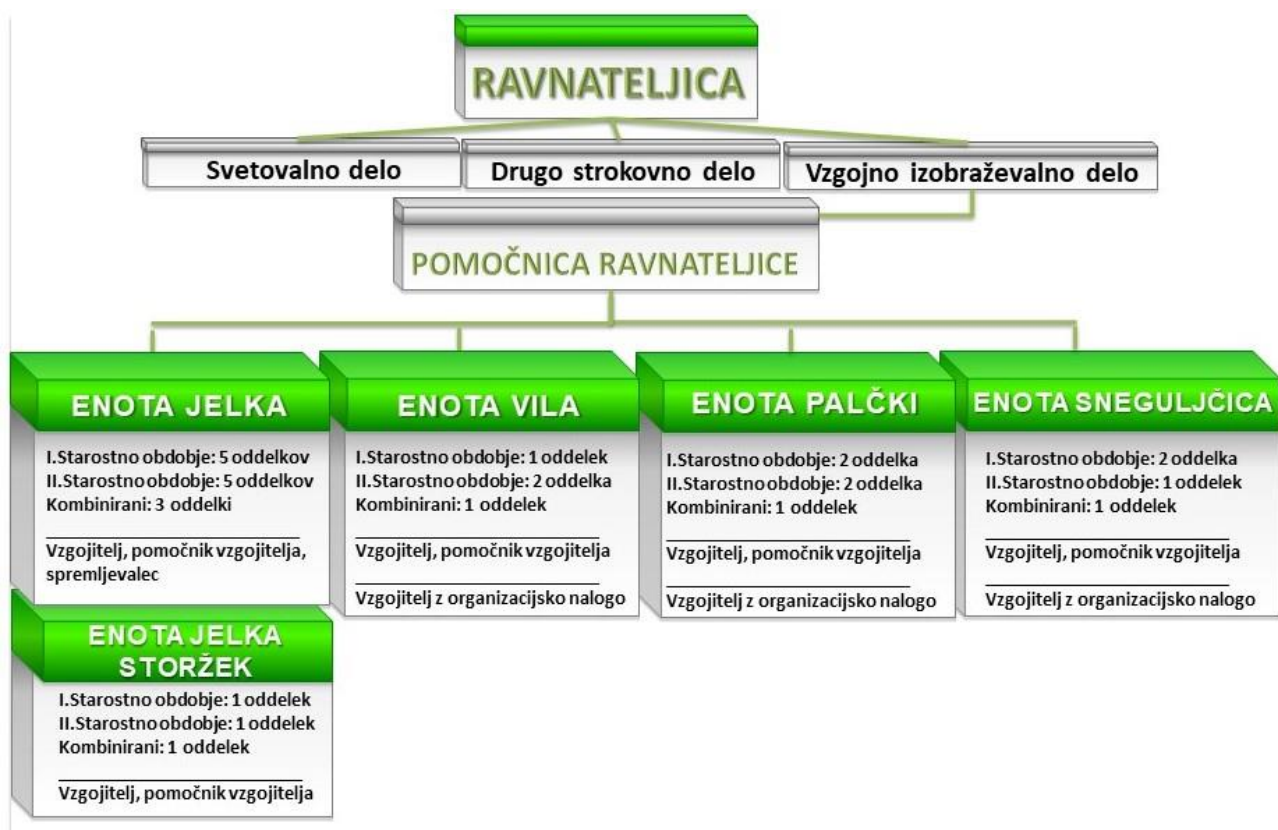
RAVNATELJICA

Svetovalno delo

Drugo strokovno delo

Vzgojno izobraževalno delo

POMOČNICA RAVNATELJICE

ENOTA JELKA

I.Starostno obdobje: 5 oddelkov
II.Starostno obdobje: 5 oddelkov
Kombinirani: 3 oddelki

Vzgojitelj, pomočnik vzgojitelja, spremljevalec

ENOTA VILA

I.Starostno obdobje: 1 oddelek
II.Starostno obdobje: 2 oddelka
Kombinirani: 1 oddelek

Vzgojitelj, pomočnik vzgojitelja

Vzgojitelj z organizacijsko nalogo

ENOTA PALČKI

I.Starostno obdobje: 2 oddelka
II.Starostno obdobje: 2 oddelka
Kombinirani: 1 oddelek

Vzgojitelj, pomočnik vzgojitelja

Vzgojitelj z organizacijsko nalogo

ENOTA SNEGULJČICA

I.Starostno obdobje: 2 oddelka
II.Starostno obdobje: 1 oddelek
Kombinirani: 1 oddelek

Vzgojitelj, pomočnik vzgojitelja

Vzgojitelj z organizacijsko nalogo

ENOTA JELKA STORŽEK

I.Starostno obdobje: 1 oddelek
II.Starostno obdobje: 1 oddelek
Kombinirani: 1 oddelek

Vzgojitelj, pomočnik vzgojitelja